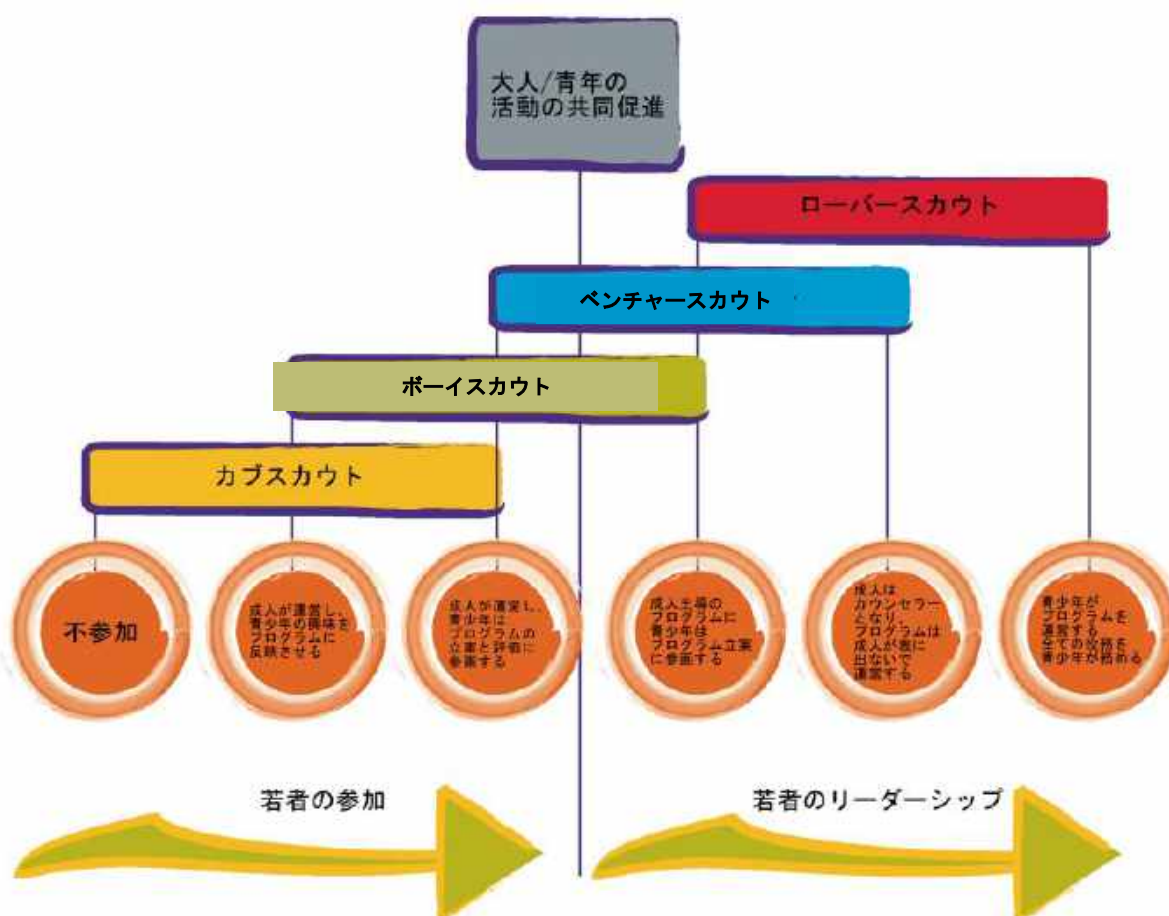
大人/青年の
活動の共同促進

ローバースカウト

ベンチャースカウト

ボーイスカウト

カブスカウト

不参加

成人が運営し、青少年の興味をプログラムに反映させる

成人が運営し、青少年はプログラムの立案と評価に参画する

成人主導のプログラムに青少年はプログラム立案に参画する

成人はカウンセラーとなり、プログラムは成人が表に出ないで運営する

青少年がプログラムを運営する全ての役割を青少年が務める

若者の参加

若者のリーダーシップ